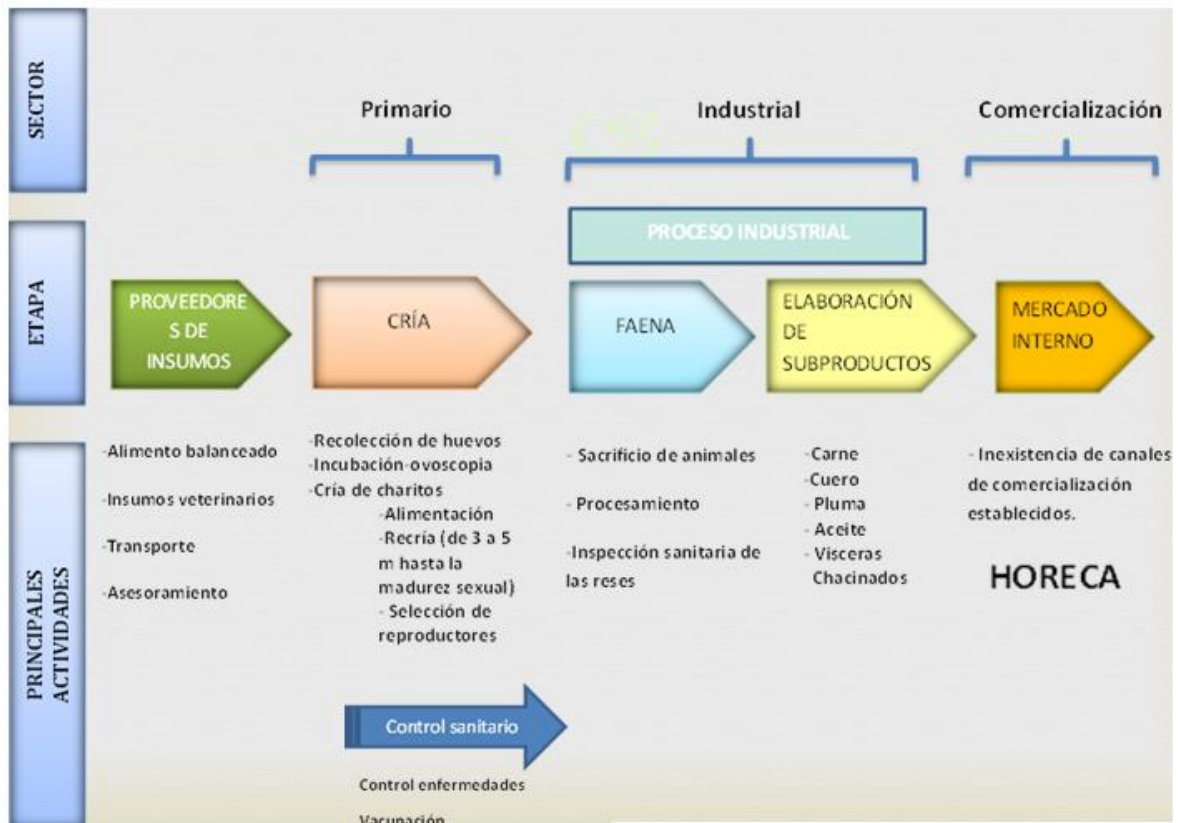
SECTOR

Primario

Industrial

Comercialización

ETAPA

PROCESO INDUSTRIAL

PROVEEDORES DE INSUMOS

CRÍA

FAENA

ELABORACIÓN DE SUBPRODUCTOS

MERCADO INTERNO

PRINCIPALES ACTIVIDADES

-Alimento balanceado

-Insumos veterinarios

-Transporte

-Asesoramiento

-Recolección de huevos
-Incubación-ovoscopia
-Cría de charitos
-Alimentación
-Recría (de 3 a 5 m hasta la madurez sexual)
- Selección de reproductores

- Sacrificio de animales

- Procesamiento

-Inspección sanitaria de las reses

-Carne
-Cuero
- Pluma
- Aceite
- Visceras
Chacinados

- Inexistencia de canales de comercialización establecidos.

HORECA

Control sanitario

Control enfermedades

Vacunación